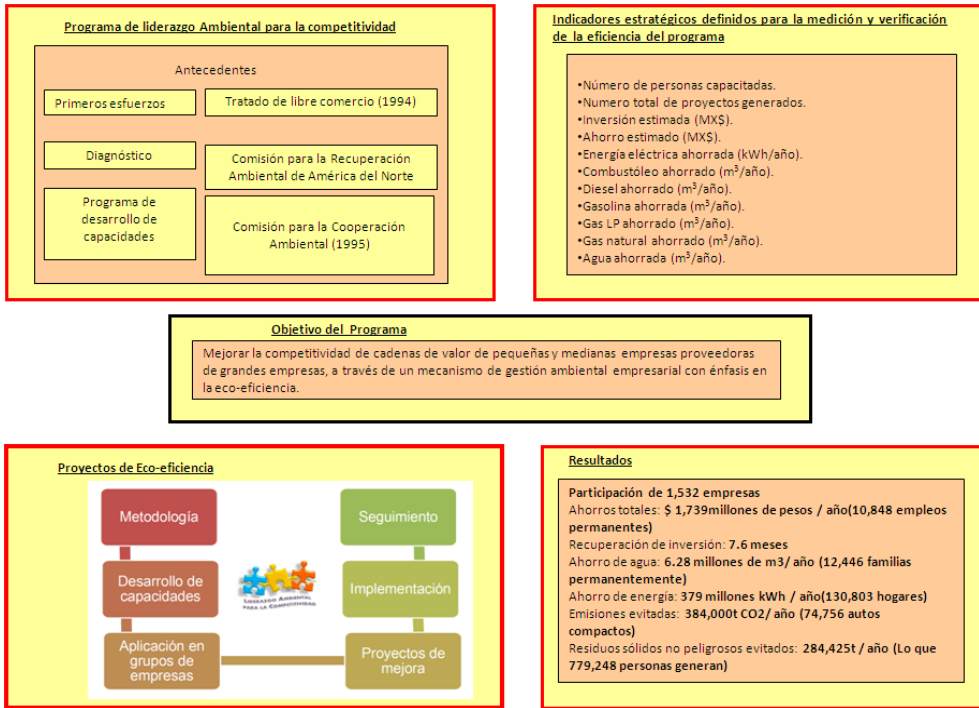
Programa de liderazgo Ambiental para la competitividad

Antecedentes

Primeros esfuerzos

Tratado de libre comercio (1994)

Diagnóstico

Comisión para la Recuperación Ambiental de América del Norte

Programa de desarrollo de capacidades

Comisión para la Cooperación Ambiental (1995)

Indicadores estratégicos definidos para la medición y verificación de la eficiencia del programa

•Número de personas capacitadas.
•Numero total de proyectos generados.
•Inversión estimada (MX$).
•Ahorro estimado (MX$).
•Energía eléctrica ahorrada (kWh/año).
•Combustóleo ahorrado (m$^3$/año).
•Diesel ahorrado (m$^3$/año).
•Gasolina ahorrada (m$^3$/año).
•Gas LP ahorrado (m$^3$/año).
•Gas natural ahorrado (m$^3$/año).
•Agua ahorrada (m$^3$/año).

Objetivo del Programa

Mejorar la competitividad de cadenas de valor de pequeñas y medianas empresas proveedoras de grandes empresas, a través de un mecanismo de gestión ambiental empresarial con énfasis en la eco-eficiencia.

Proyectos de Eco-eficiencia

Metodología

Desarrollo de capacidades

Aplicación en grupos de empresas

Seguimiento

Implementación

Proyectos de mejora

Liderazgo Ambiental para la Competitividad

Resultados

Participación de 1,532 empresas
Ahorros totales: $ 1,739millones de pesos / año(10,848 empleos permanentes)
Recuperación de inversión: 7.6 meses
Ahorro de agua: 6.28 millones de m3/ año (12,446 familias permanentemente)
Ahorro de energía: 379 millones kWh / año(130,803 hogares)
Emisiones evitadas: 384,000t CO2/ año (74,756 autos compactos)
Residuos sólidos no peligrosos evitados: 284,425t / año (Lo que 779,248 personas generan)